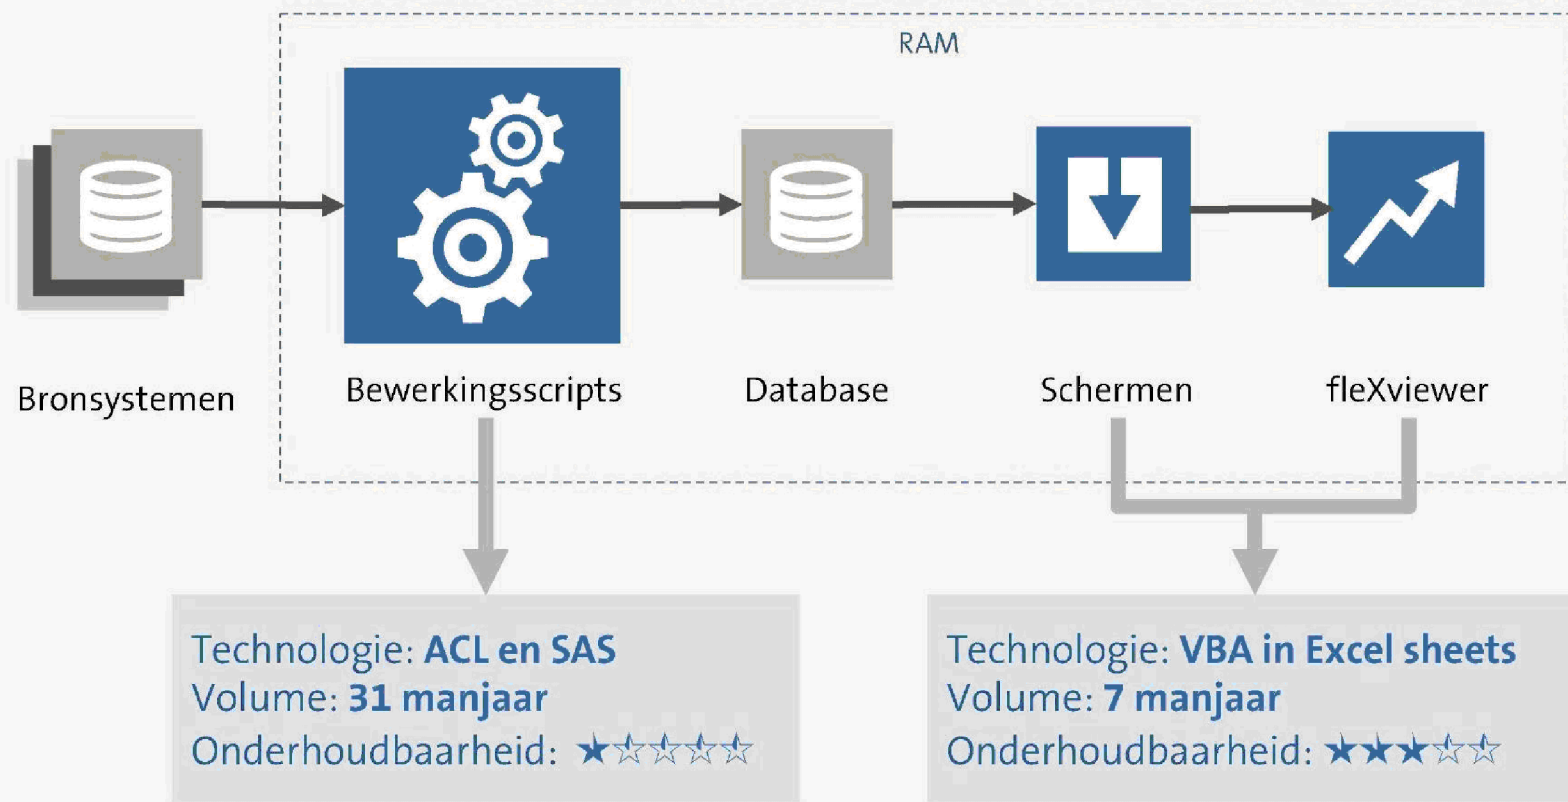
RAM

Bronsystemen

Bewerkingsscripts

Database

Schermen

fleXviewer

Technologie: **ACL en SAS**
Volume: **31 manjaar**
Onderhoudbaarheid: ★☆☆☆☆

Technologie: **VBA in Excel sheets**
Volume: **7 manjaar**
Onderhoudbaarheid: ★★★☆☆